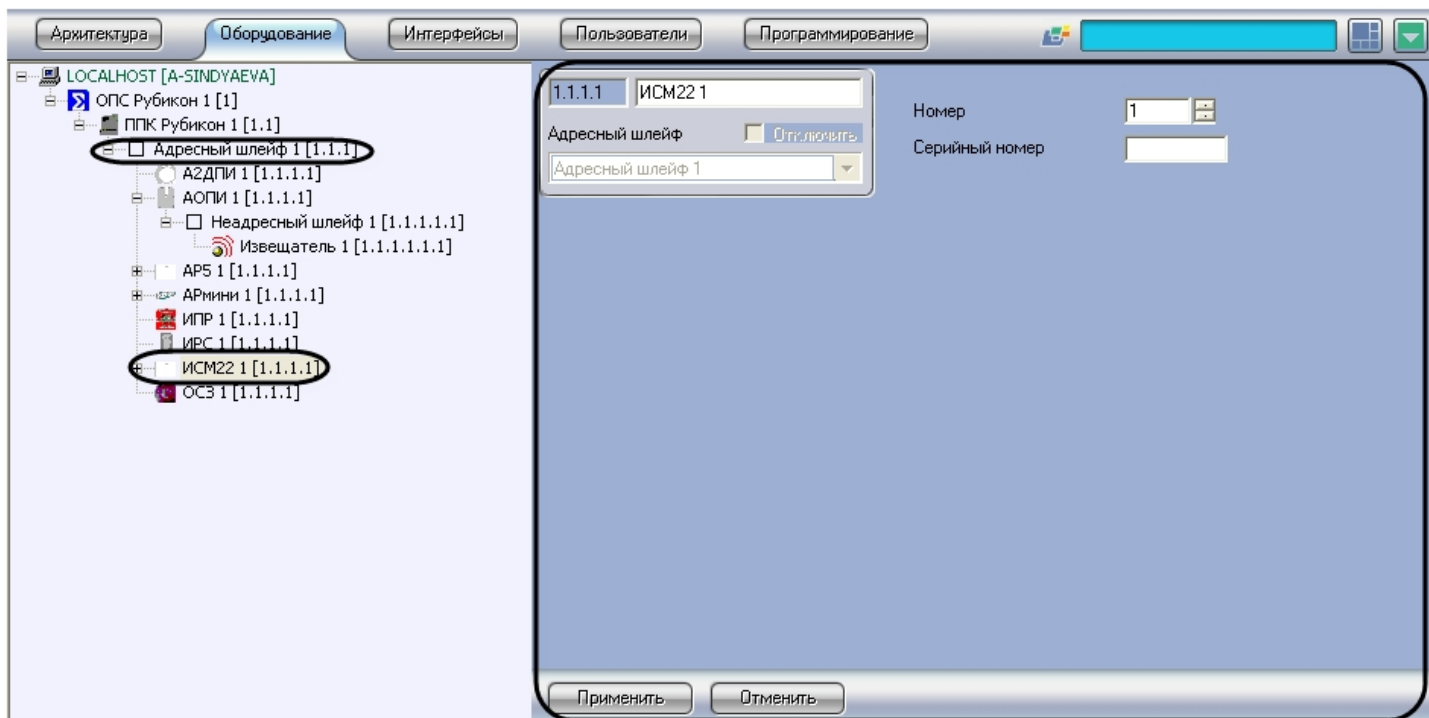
Архитектура
Оборудование
Интерфейсы
Пользователи
Программирование

LOCALHOST [A-SINDYAEVA]
ОПС Рубикон 1 [1]
ППК Рубикон 1 [1.1]
Адресный шлейф 1 [1.1.1]
А2ДПИ 1 [1.1.1.1]
АОПИ 1 [1.1.1.1]
Неадресный шлейф 1 [1.1.1.1.1]
Извещатель 1 [1.1.1.1.1.1]
АР5 1 [1.1.1.1]
АРмини 1 [1.1.1.1]
ИПР 1 [1.1.1.1]
ИРС 1 [1.1.1.1]
ИСМ22 1 [1.1.1.1]
ОСЗ 1 [1.1.1.1]

1.1.1.1
ИСМ22 1
Адресный шлейф
Отключить
Адресный шлейф 1

Номер
1
Серийный номер

Применить
Отменить